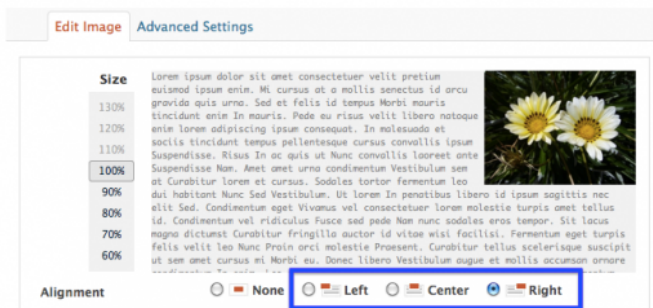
Edit Image
Advanced Settings

Size
130%
120%
110%
100%
90%
80%
70%
60%

Lorem ipsum dolor sit amet consectetuer velit pretium euismod ipsum enim. Mi cursus at a mollis senectus id arcu gravida quis urna. Sed et felis id tempus Morbi mauris tincidunt enim In mauris. Pede eu risus velit libero natoque enim lorem adipiscing ipsum consequat. In malesuada et sociis tincidunt tempus pellentesque cursus convallis ipsum Suspendisse. Risus In ac quis ut Nunc convallis laoreet ante Suspendisse Nam. Amet amet urna condimentum Vestibulum sem at Curabitur lorem et cursus. Sodales tortor fermentum leo dui habitant Nunc Sed Vestibulum. Ut lorem In penatibus libero id ipsum sagittis nec elit Sed. Condimentum eget Vivamus vel consectetuer lorem molestie turpis amet tellus id. Condimentum vel ridiculus Fusce sed pede Nam nunc sodales eros tempor. Sit lacus magna dictumst Curabitur fringilla auctor id vitae wisi facilisi. Fermentum eget turpis felis velit leo Nunc Proin orci molestie Proesent. Curabitur tellus scelerisque suscipit ut sem amet cursus mi Morbi eu. Donec libero Vestibulum augue et mollis accumsan ornare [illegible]

Alignment
None
Left
Center
Right